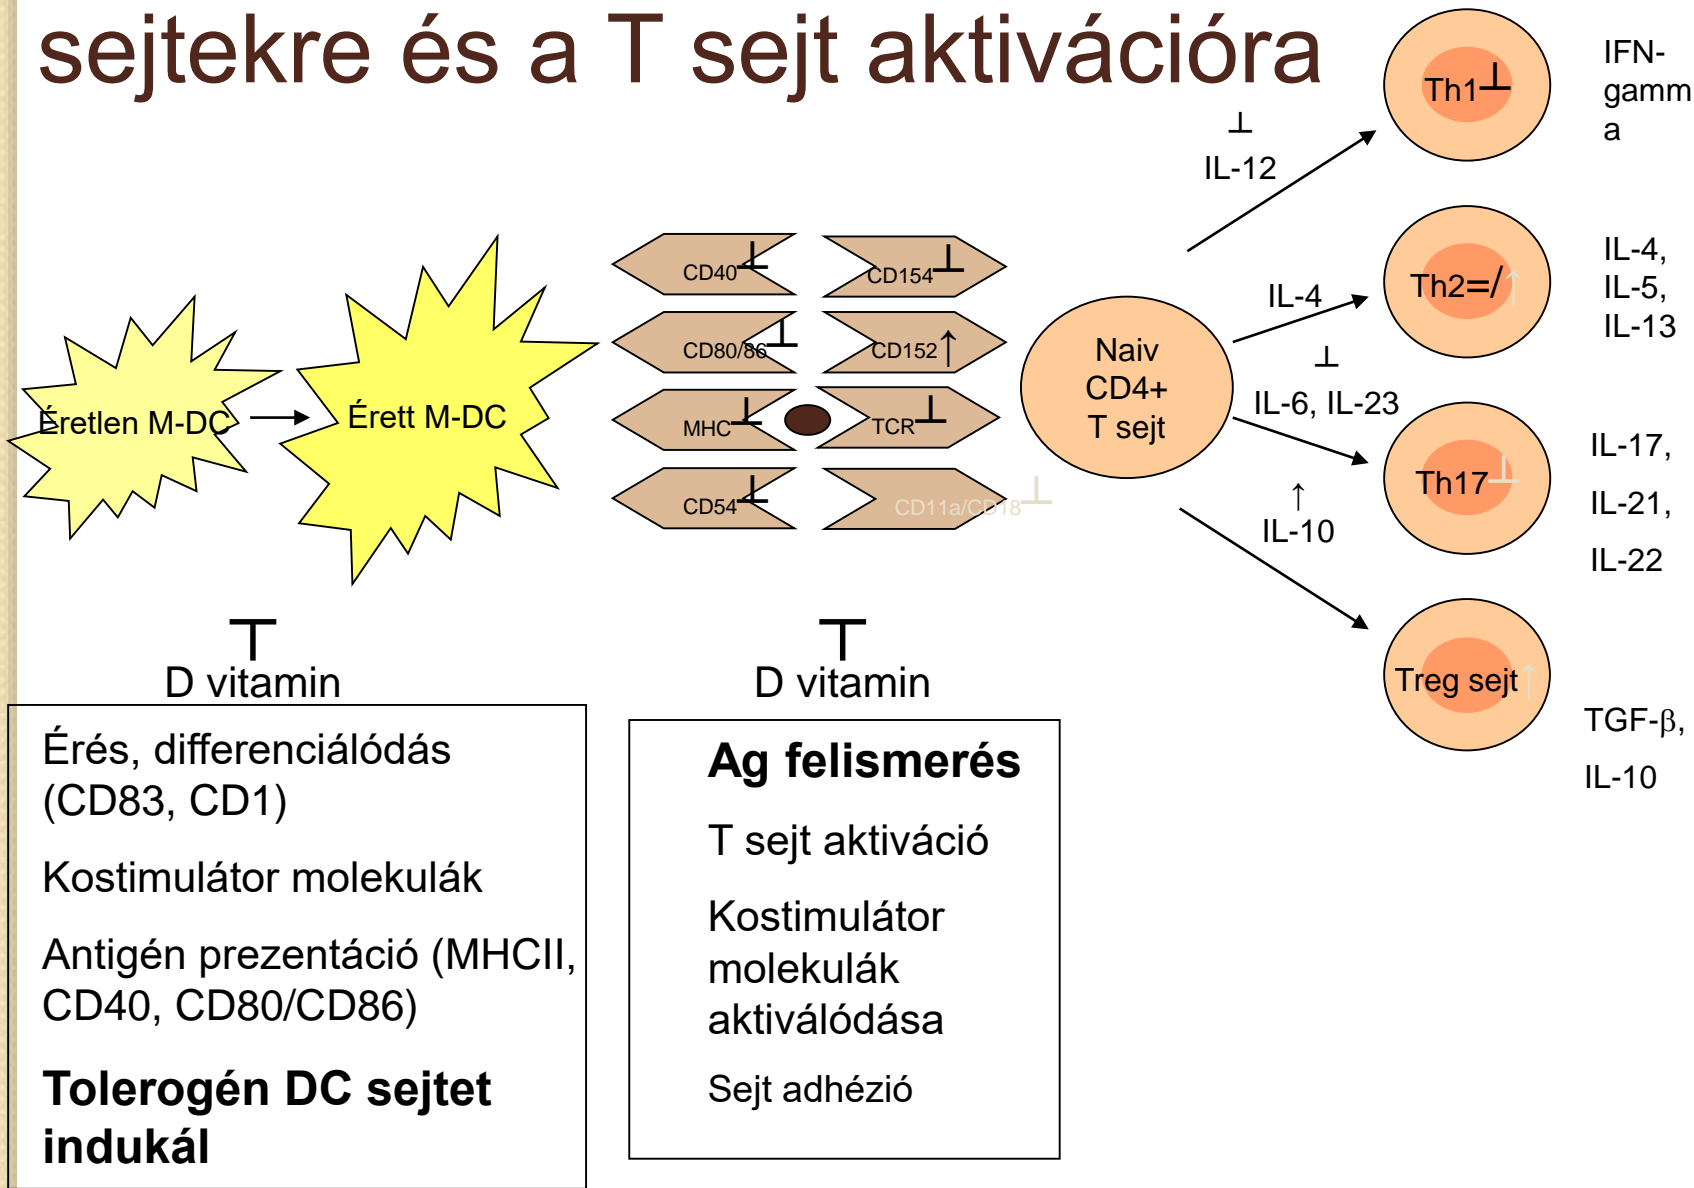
sejtekre és a T sejt aktivációra

Th1⊥

IFN-gamma

⊥
IL-12

Th2=/↑

IL-4, IL-5, IL-13

IL-4

⊥
IL-6, IL-23

Th17⊥

IL-17, IL-21, IL-22

↑
IL-10

Treg sejt↑

TGF-β, IL-10

Naiv CD4+ T sejt

CD40⊥

CD154⊥

CD80/86⊥

CD152↑

MHC⊥

TCR⊥

CD54⊥

CD11a/CD18⊥

Éretlen M-DC

Érett M-DC

T
D vitamin

T
D vitamin

Érés, differenciálódás (CD83, CD1)

Kostimulátor molekulák

Antigén prezentáció (MHCII, CD40, CD80/CD86)

**Tolerogén DC sejtet indukál**

**Ag felismerés**

T sejt aktiváció

Kostimulátor molekulák aktiválódása

Sejt adhézió